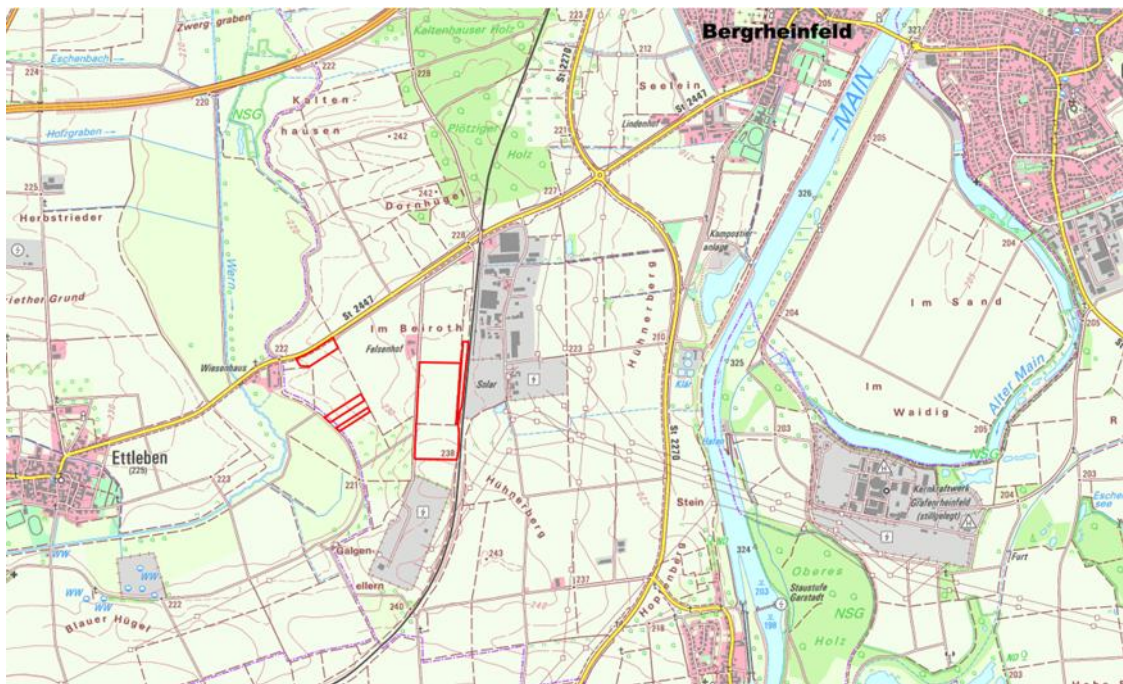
Bergrheinfeld
Zwerg graben
Kaltenhauser Holz
223
212
224
Eschenbach
222
220
228
St 2270
Seelein
NSG
Kalten-
hausen
St 2447
205
327
Hofzgraben
242
221
Plötziger
Holz
Lindenhof
MAIN
205
225
242
227
326
Herbstrieder
Dornhügel
228
Kompostier-
anlage
204
Wern
Hühnerberg
riether Grund
St 2447
Im Sand
Im Beiroth
204
222
Felsenhof
223
210
Wiesenhaus
Solar
325
Klär
Im
Waidig
Alter Main
Ettleben
(229)
238
203
Hafen
205
NSG
R
203
223
Hühnerberg
St 2270
Kernkraftwerk
Grafenrheinfeld
(stillgelegt)
204
221
Stein
Fort
Eschen
see
WW
WW
324
Oberes
Galgen-
ellern
243
WW
WW
222
237
Staustufe
Garstadt
NSG
Blauer Hügel
240
Hopfenberg
Holz
218